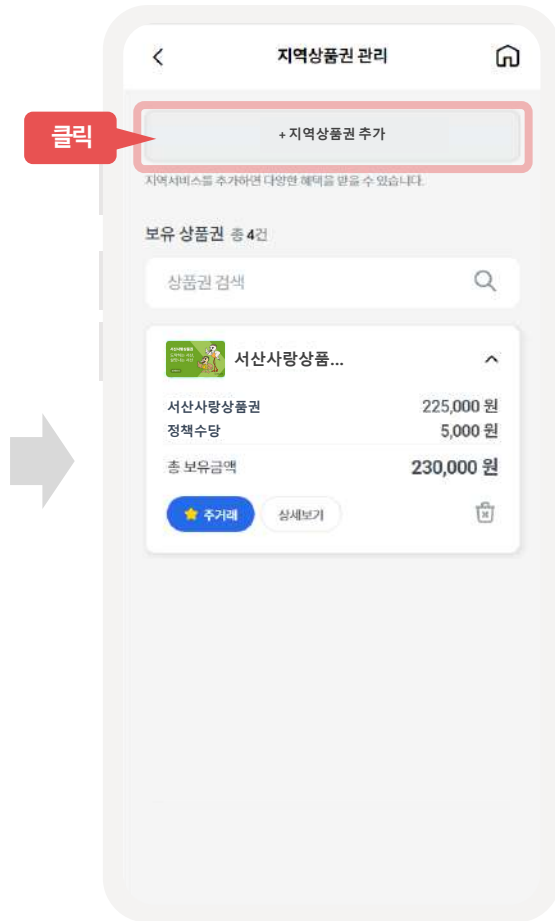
지역상품권 관리

클릭

+ 지역상품권 추가

지역서비스를 추가하면 다양한 혜택을 받을 수 있습니다.

보유 상품권 총 4건

상품권 검색

서산사랑상품...

서산사랑상품권 225,000 원
정책수당 5,000 원

총 보유금액 230,000 원

주거래
상세보기